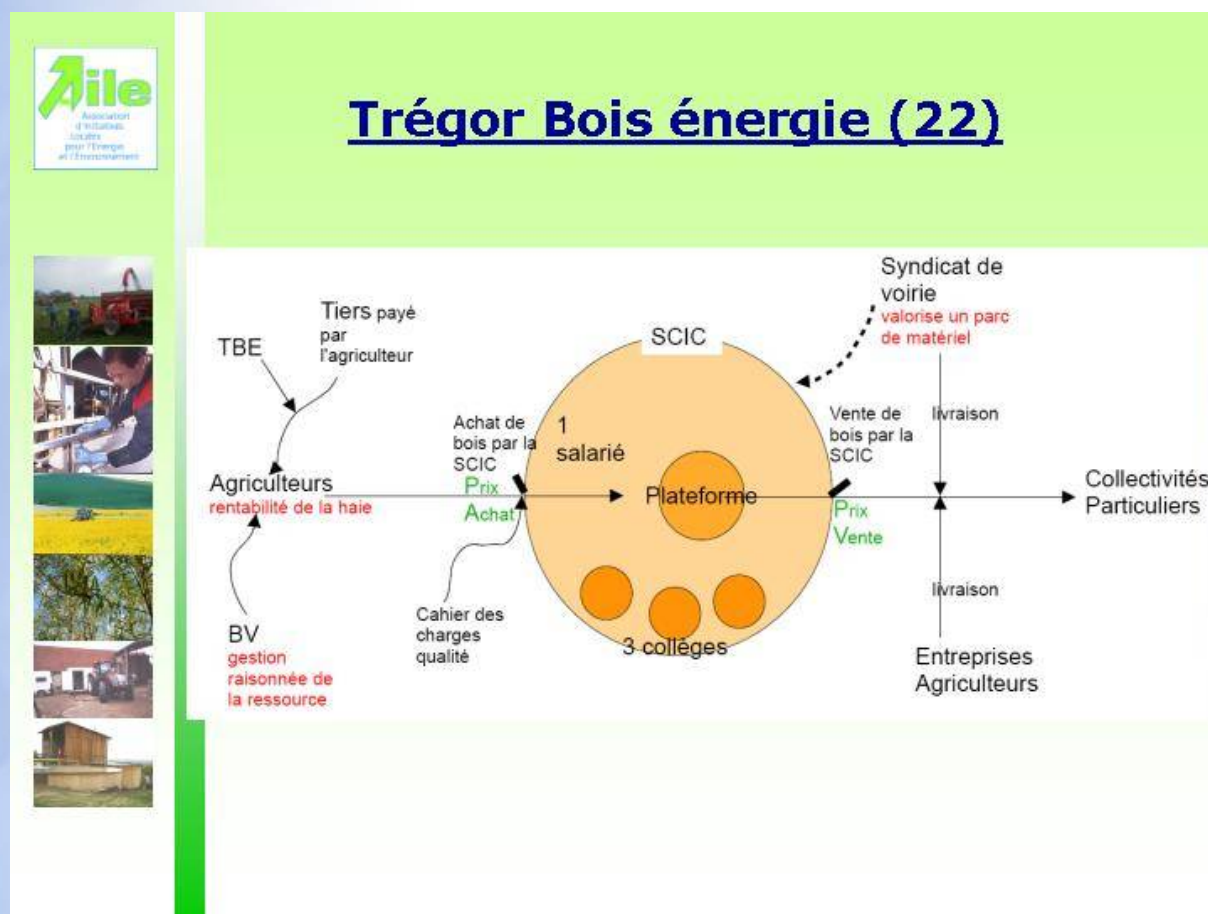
Aile
Association d'Initiatives Locales pour l'Energie et l'Environnement

Trégor Bois énergie (22)

Tiers payé par l'agriculteur

TBE

SCIC

Syndicat de voirie
valorise un parc de matériel

Achat de bois par la SCIC

1 salarié

Vente de bois par la SCIC

livraison

Agriculteurs
rentabilité de la haie

Prix
Achat

Plateforme

Prix
Vente

Collectivités
Particuliers

livraison

Cahier des charges qualité

3 collèges

BV
gestion raisonnée de la ressource

Entreprises
Agriculteurs